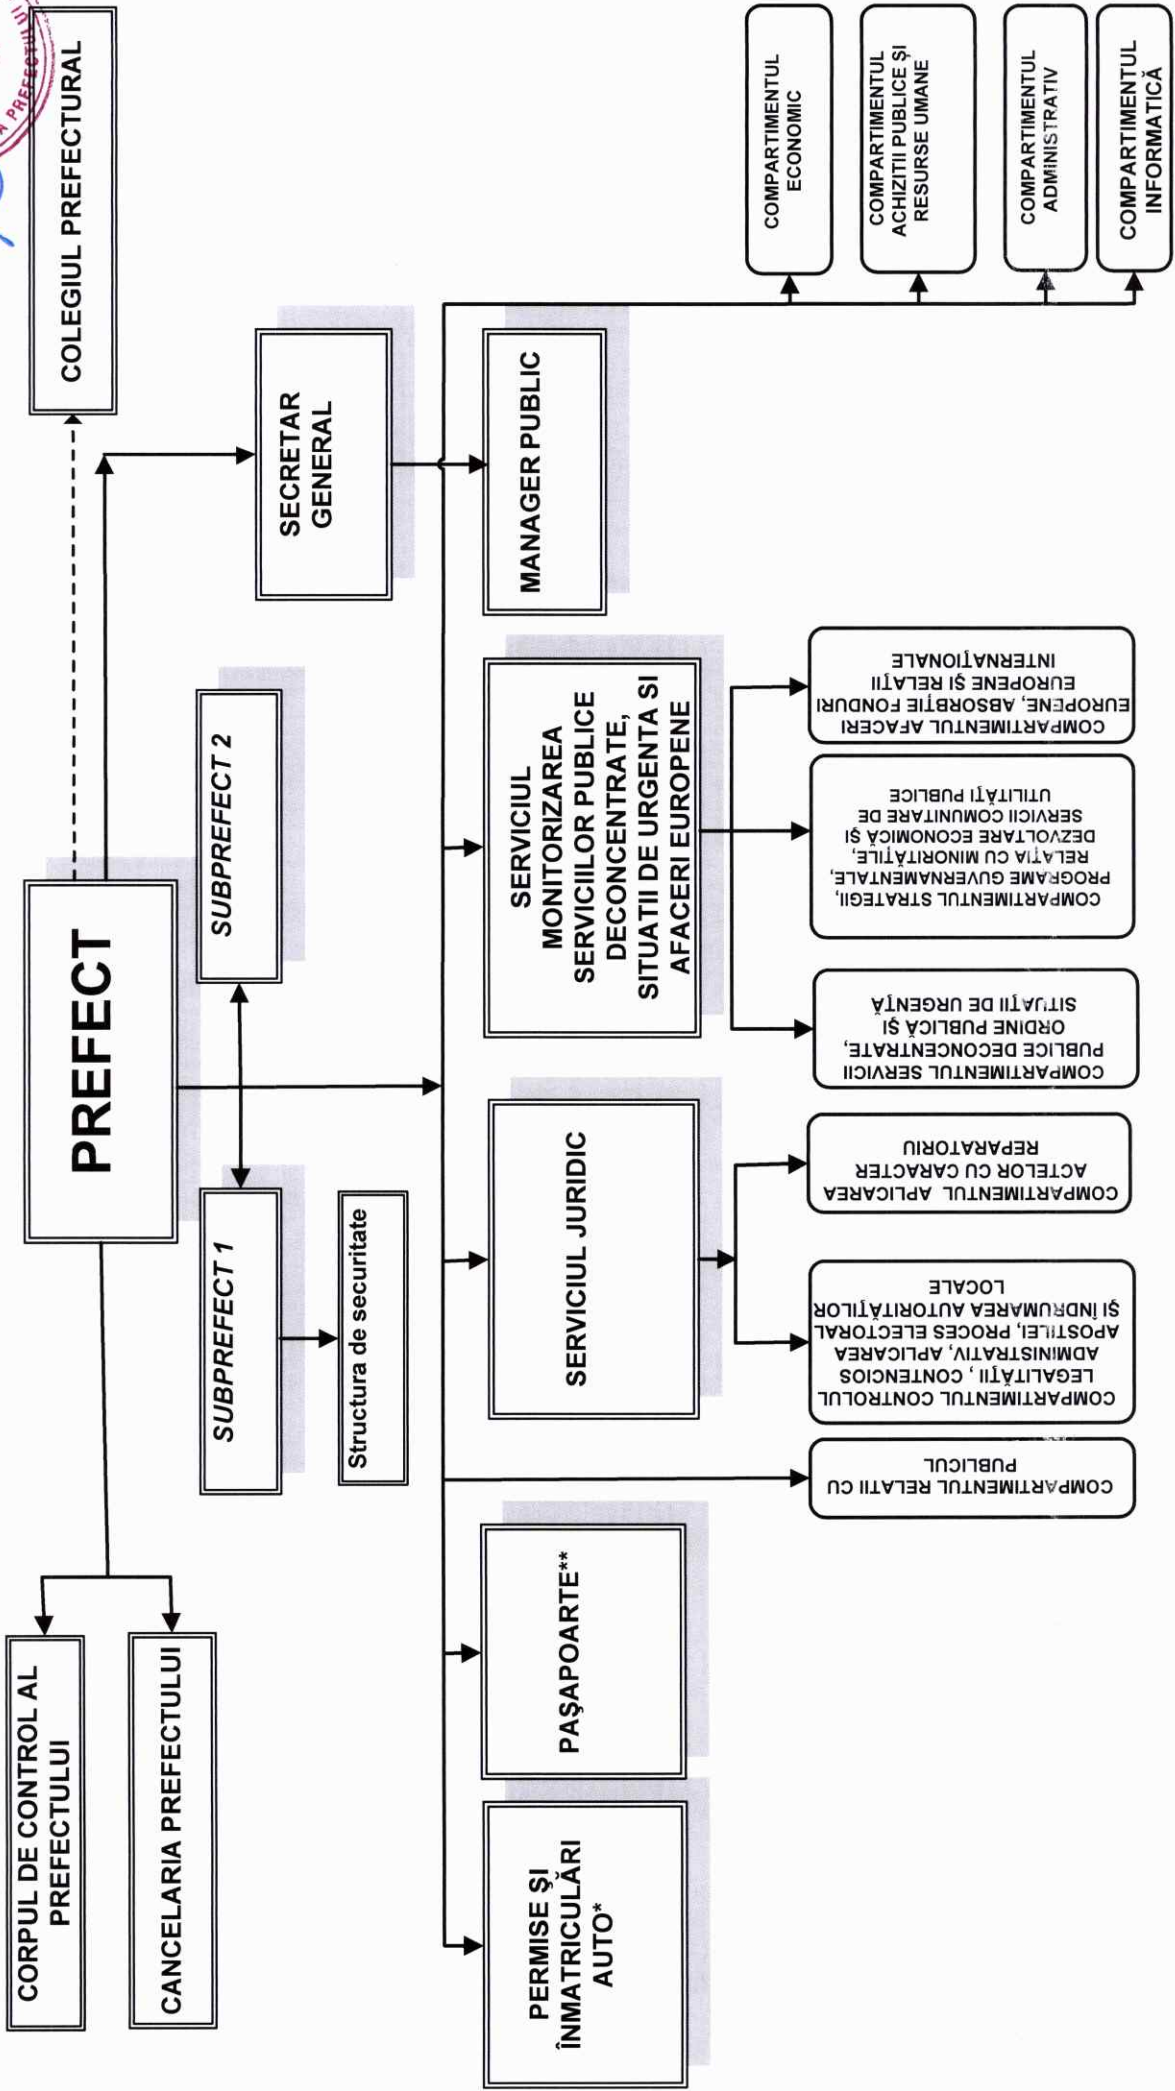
COLEGIUL PREFECTURAL

PREFECT

SUBPREFECT 2

SUBPREFECT 1

Structura de securitate

SECRETAR GENERAL

MANAGER PUBLIC

COMPARTIMENTUL ECONOMIC

COMPARTIMENTUL ACHIZIȚII PUBLICE ȘI RESURSE UMANE

COMPARTIMENTUL ADMINISTRATIV

COMPARTIMENTUL INFORMATICĂ

SERVICIUL MONITORIZAREA SERVICIILOR PUBLICE DECONCENTRATE, SITUATII DE URGENTA SI AFACERI EUROPENE

COMPARTIMENTUL AFACERI EUROPENE, ABSORBȚIE FONDURI EUROPENE ȘI RELAȚII INTERNAȚIONALE

COMPARTIMENTUL STRATEGII, PROGRAME GUVERNAMENTALE, RELAȚIA CU MINORITĂȚILE, DEZVOLTARE ECONOMICĂ ȘI SERVICII COMUNITARE DE UTILITĂȚI PUBLICE

COMPARTIMENTUL SERVICII PUBLICE DECONCENTRATE, ORDINE PUBLICĂ ȘI SITUAȚII DE URGENȚĂ

SERVICIUL JURIDIC

COMPARTIMENTUL APLICAREA ACTELOR CU CARACTER REPARATORIU

COMPARTIMENTUL CONTROLUL LEGALITĂȚII , CONTENCIOS ADMINISTRATIV, APLICAREA APOSTILEI, PROCES ELECTORAL ȘI ÎNDRUMAREA AUTORITĂȚILOR LOCALE

COMPARTIMENTUL RELAȚII CU PUBLICUL

PAȘAPOARTE**

PERMISE ȘI ÎNMATRICULĂRI AUTO*

CORPUL DE CONTROL AL PREFECTULUI

CANCELARIA PREFECTULUI